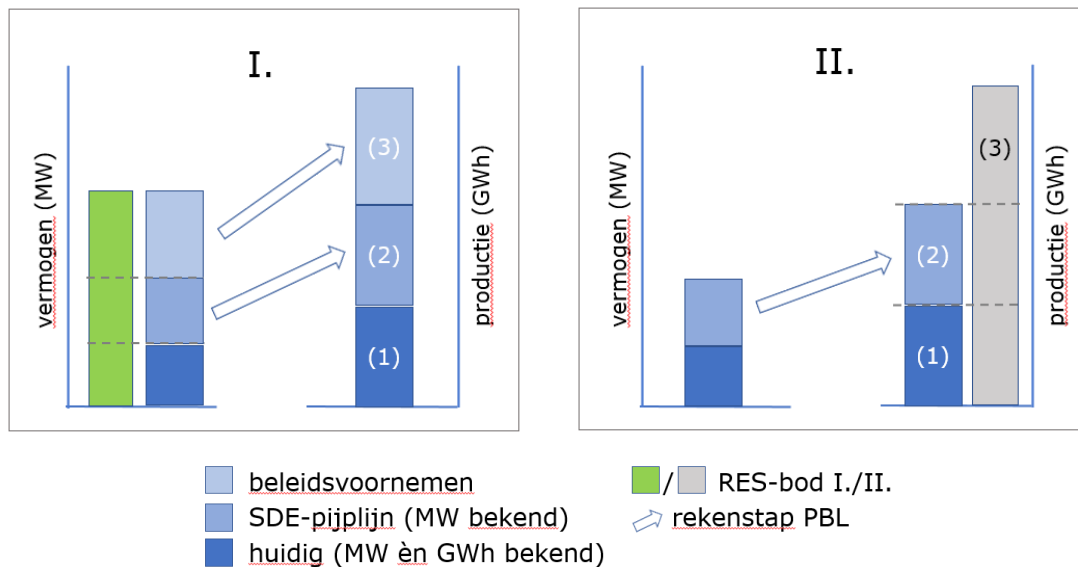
I.

vermogen (MW)

(3)

(2)

(1)

productie (GWh)

II.

vermogen (MW)

(3)

(2)

(1)

productie (GWh)

beleidsvoornemen

SDE-pijplijn (MW bekend)

huidig (MW èn GWh bekend)

/ RES-bod I./II.

rekenstap PBL